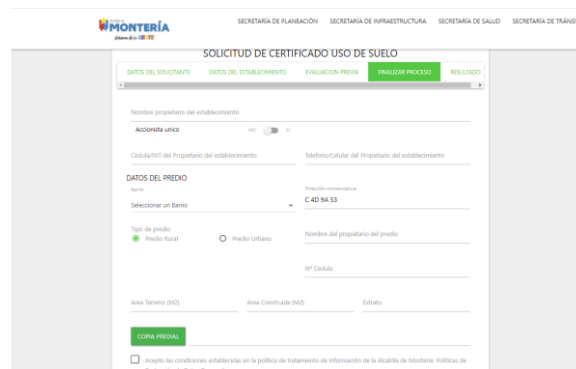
MONTERÍA

SECRETARÍA DE PLANEACIÓN SECRETARÍA DE INFRAESTRUCTURA SECRETARÍA DE SALUD SECRETARÍA DE TRÁNSI

SOLICITUD DE CERTIFICADO USO DE SUELO

DATOS DEL SOLICITANTE DATOS DEL ESTABLECIMIENTO EVALUACION PREVIA FINALIZAR PROCESO RESULTADO

Nombre propietario del establecimiento

Accionista unico NO SI

Cedula/NIT del Propietario del establecimiento

Telefono/Celular del Propietario del establecimiento

DATOS DEL PREDIO

Barrio

Seleccionar un Barrio

Dirección nomenclatura

C 4D 9A 53

Tipo de predio

Predio Rural

Predio Urbano

Nombre del propietario del predio

Nº Cedula

Area Terreno (M2)

Area Construida (M2)

Estrato

COPIA PREDIAL

Acepto las condiciones establecidas en la política de tratamiento de información de la Alcaldía de Montería Políticas de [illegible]